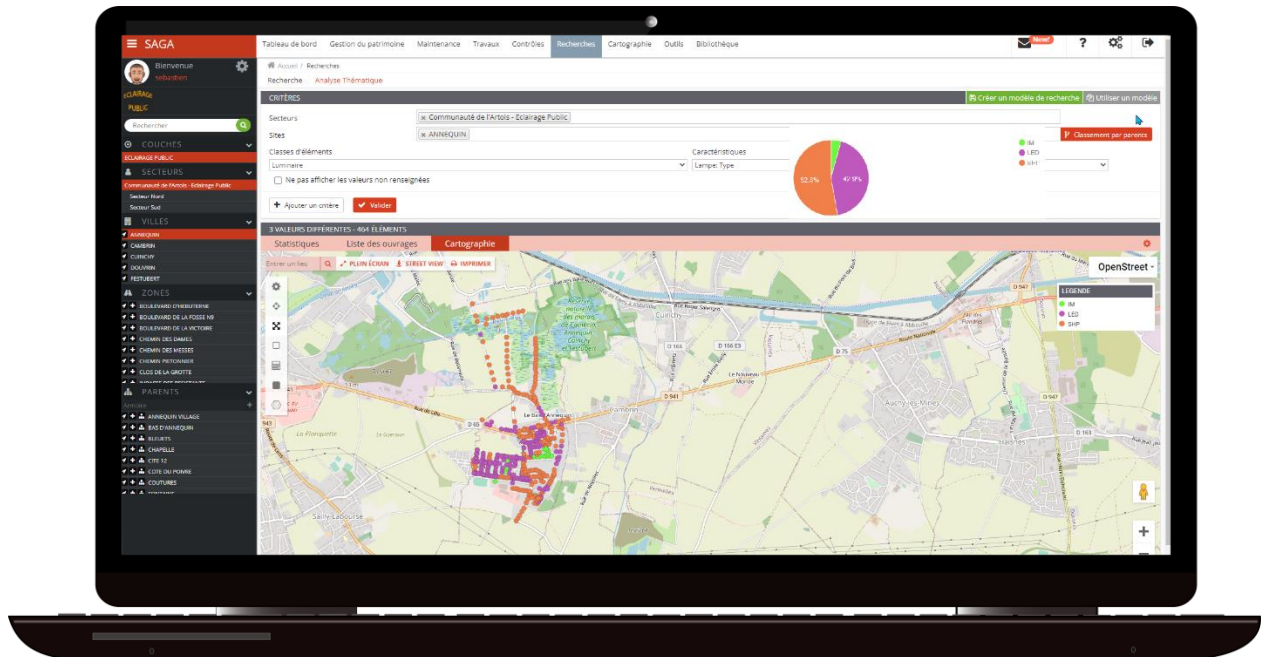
≡ SAGA
Tableau de bord Gestion du patrimoine Maintenance Travaux Contrôles Recherches Cartographie Outils Bibliothèque
New!
?

Bienvenue
sebastien
ECLAIRAGE PUBLIC
Rechercher
COUCHES
ECLAIRAGE PUBLIC
SECTEURS
Communauté de l'Artois - Eclairage Public
Secteur Nord
Secteur Sud
VILLES
ANNEQUIN
CAMBRIN
CUINCHY
DOUVRIN
FESTUBERT
ZONES
BOULEVARD D'HEBUTERNE
BOULEVARD DE LA FOSSE N9
BOULEVARD DE LA VICTOIRE
CHEMIN DES DAMES
CHEMIN DES MESSES
CHEMIN PIETONNIER
CLOS DE LA GROTTE
PARENTS
ANNEQUIN VILLAGE
BAS D'ANNEQUIN
BLEUETS
CHAPELLE
CITE 12
CITE DU POMRE
COUTURES

Accueil / Recherches
Recherche Analyse Thématique
CRITÈRES
Créer un modèle de recherche Utiliser un modèle
Secteurs
× Communauté de l'Artois - Eclairage Public
Sites
× ANNEQUIN
Classement par parents
Classes d'éléments
Luminaire
Caractéristiques
Lampe: Type
Ne pas afficher les valeurs non renseignées
+ Ajouter un critère
✔ Valider
52.3%
47.9%
IM
LED
SHP
3 VALEURS DIFFÉRENTES - 464 ÉLÉMENTS
Statistiques Liste des ouvrages Cartographie
Entrer un lieu
PLEIN ÉCRAN STREET VIEW IMPRIMER
OpenStreet
LEGENDE
IM
LED
SHP
Cuinchy
Rue Salvador
D 166
D 166 E3
D 75
Route Nationale
D 947
D 941
Le Nouveau Monde
Auchy-les-Mines
Haisnes
Le Bas d'Annequin
Cambrin
La Plinquette
Sailly-Labourse
D 163
D 947
+